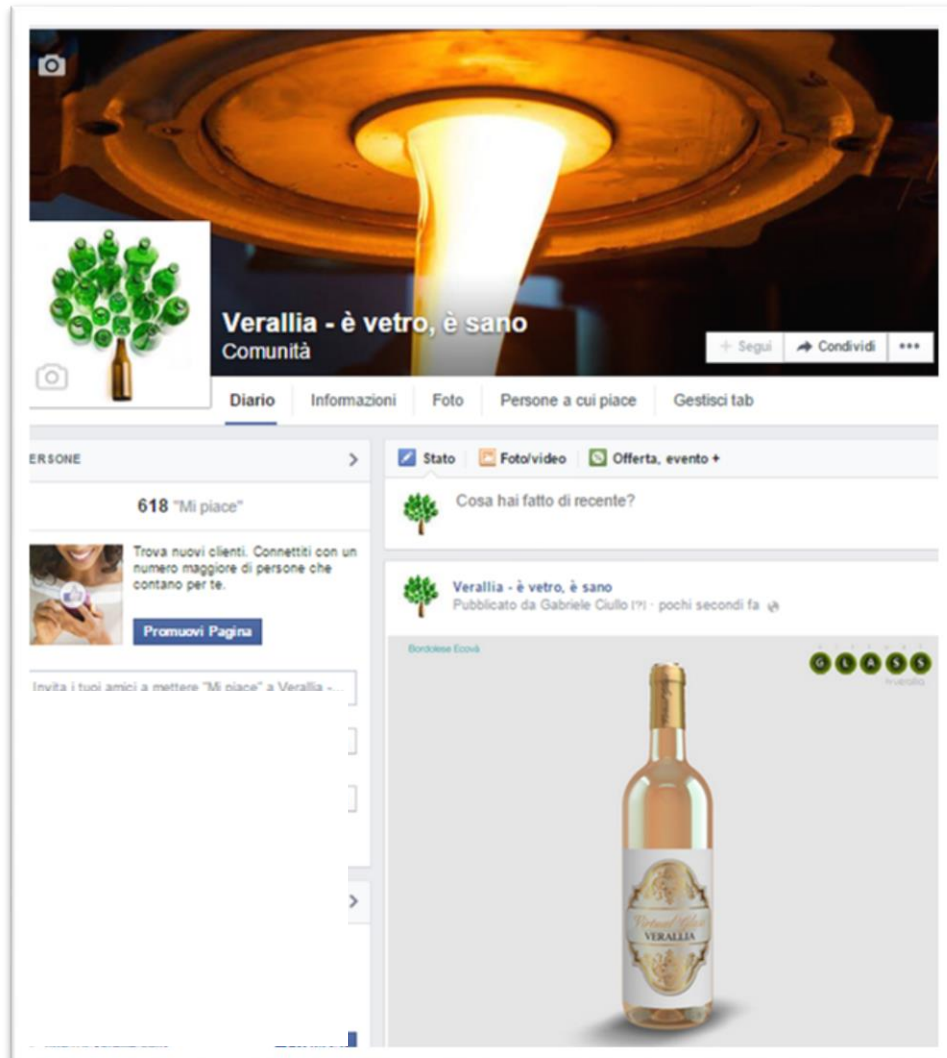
Verallia - è vetro, è sano
Comunità

+ Segui
Condividi
•••

Diario
Informazioni
Foto
Persone a cui piace
Gestisci tab

ERSONE

618 "Mi piace"

Trova nuovi clienti. Connettiti con un numero maggiore di persone che contano per te.

Promuovi Pagina

Invita i tuoi amici a mettere "Mi piace" a Verallia -...

Stato
Foto/video
Offerta, evento +

Cosa hai fatto di recente?

Verallia - è vetro, è sano
Pubblicato da Gabriele Ciullo [?] · pochi secondi fa

Bordolese Ecovà

G L A S S
Verallia

Virtual Glass
VERALLIA